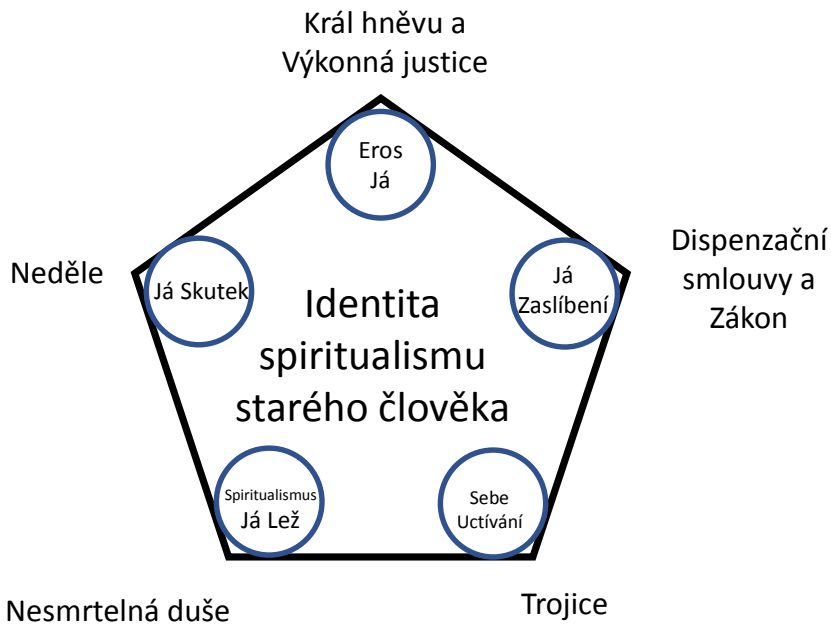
Král hněvu a Výkonná justice

Eros Já

Neděle

Já Skutek

Dispenzační smlouvy a Zákon

Já Zaslíbení

Identita spiritualismu starého člověka

Spiritualismus Já Lež

Sebe Uctívání

Nesmrtelná duše

Trojice